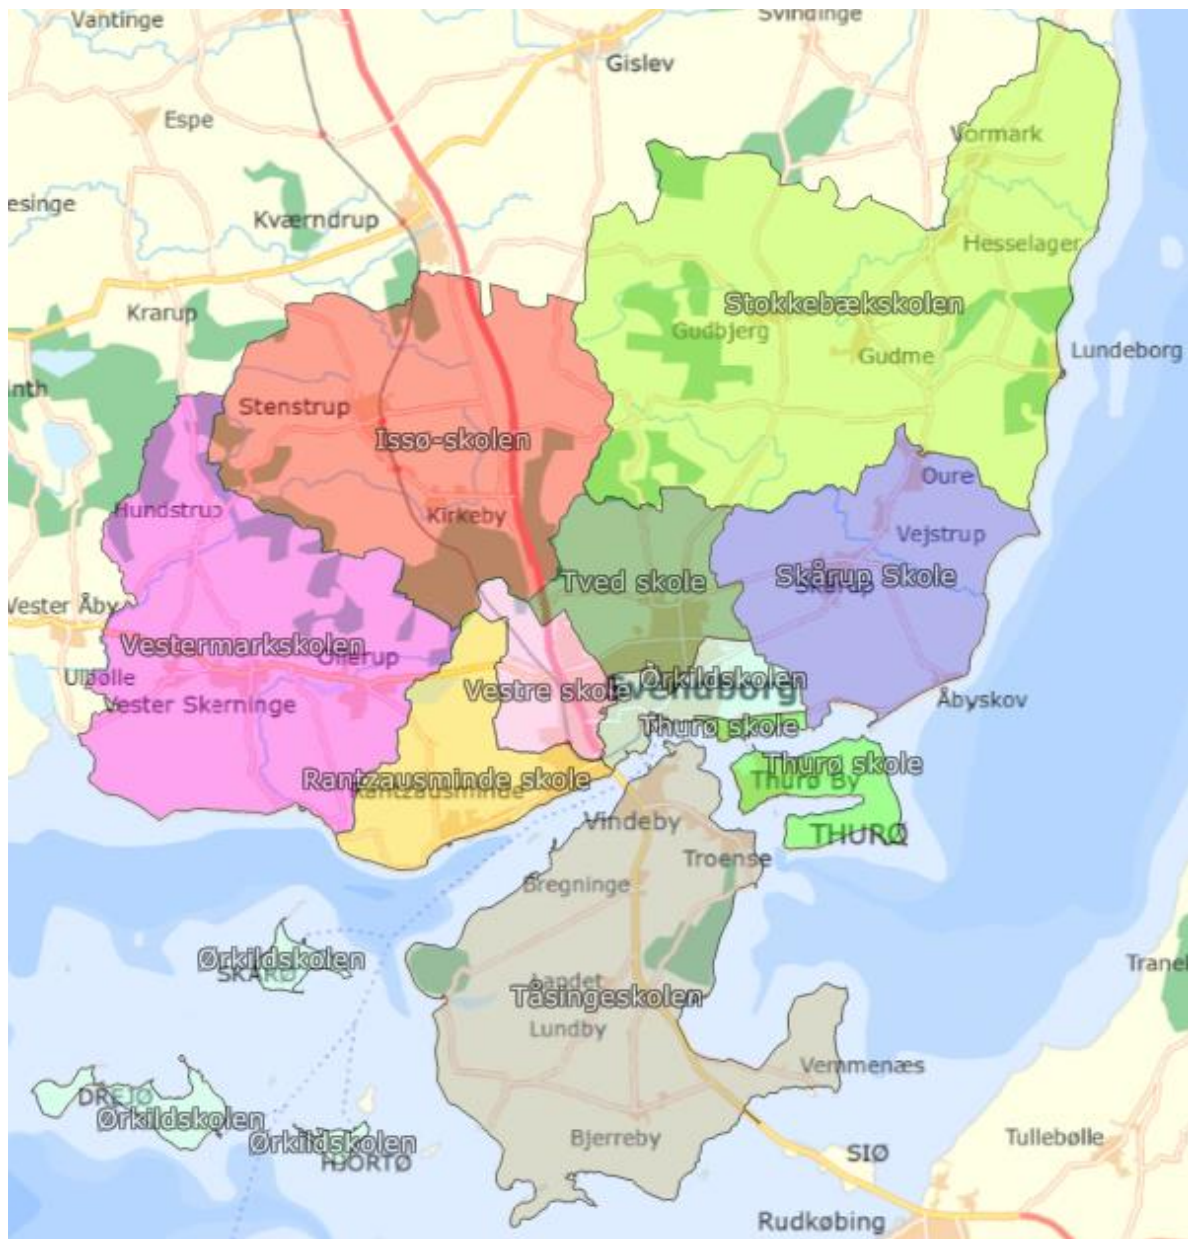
Vantinge
Svindinge
Gislev
Espe
Vormark
esinge
Kværndrup
Hesselager
Krarup
Stokkebækskolen
Gudbjerg
Gudme
Lundeborg
inth
Stenstrup
Issø-skolen
Oure
Hundstrup
Kirkeby
Vejstrup
Tved skole
Skårup Skole
Skårup
Vester Åby
Vestermarkskolen
Ollerup
Ørkildskolen
Ulbølle
Vestre skole
Svendborg
Vester Skerninge
Åbyskov
Thurø skole
Thurø skole
Rantzausminde skole
Rantzausminde
Thurø By
Vindeby
THURØ
Troense
Bregninge
Ørkildskolen
SKARØ
Tranek
Landet
Tåsingeskolen
Lundby
Vemmenæs
DREJØ
Ørkildskolen
Ørkildskolen
HJORTØ
Bjerreby
Tullebølle
SIØ
Rudkøbing